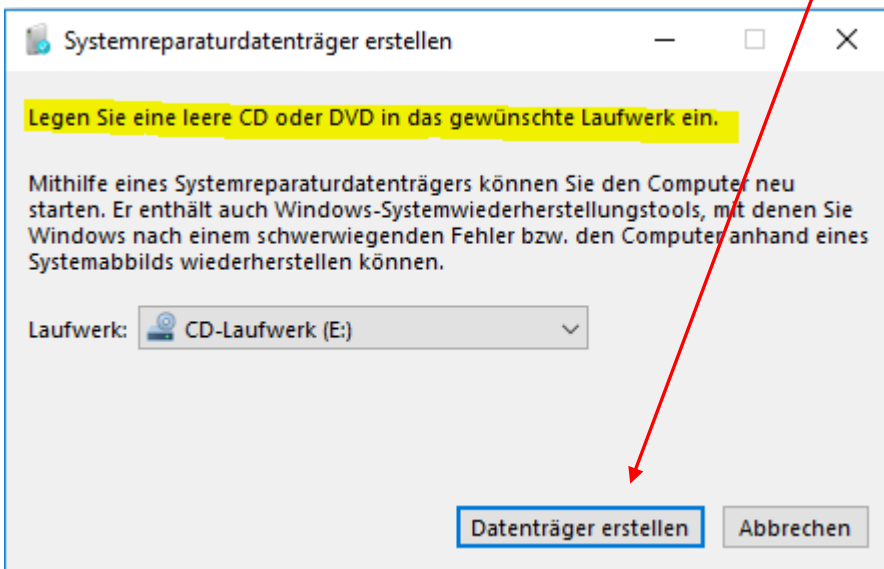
Systemreparaturdatenträger erstellen

Legen Sie eine leere CD oder DVD in das gewünschte Laufwerk ein.

Mithilfe eines Systemreparaturdatenträgers können Sie den Computer neu starten. Er enthält auch Windows-Systemwiederherstellungstools, mit denen Sie Windows nach einem schwerwiegenden Fehler bzw. den Computer anhand eines Systemabbilds wiederherstellen können.

Laufwerk: CD-Laufwerk (E:)

Datenträger erstellen Abbrechen